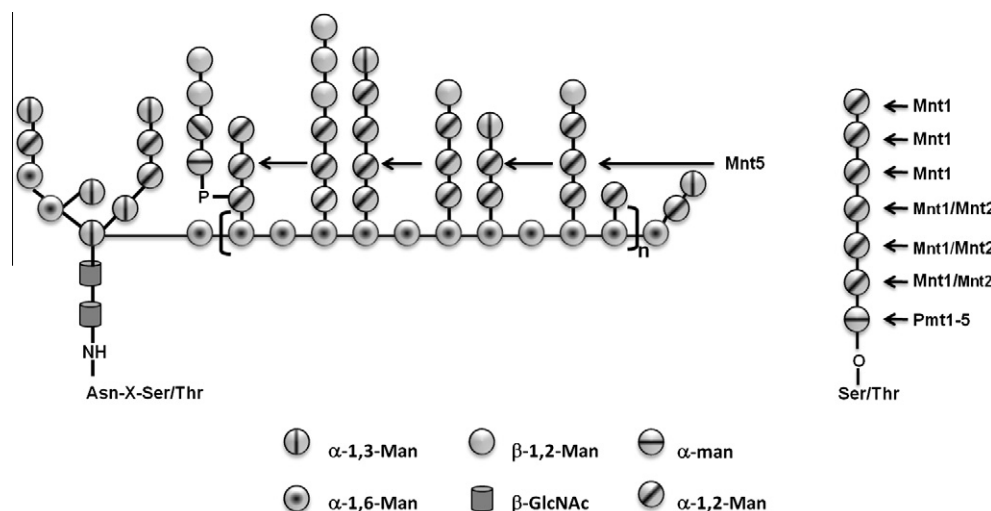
P

Mnt5

n

NH

Asn-X-Ser/Thr

Mnt1

Mnt1

Mnt1

Mnt1/Mnt2

Mnt1/Mnt2

Mnt1/Mnt2

Pmt1-5

O

Ser/Thr

$\alpha$-1,3-Man

$\beta$-1,2-Man

$\alpha$-man

$\alpha$-1,6-Man

$\beta$-GlcNAc

$\alpha$-1,2-Man